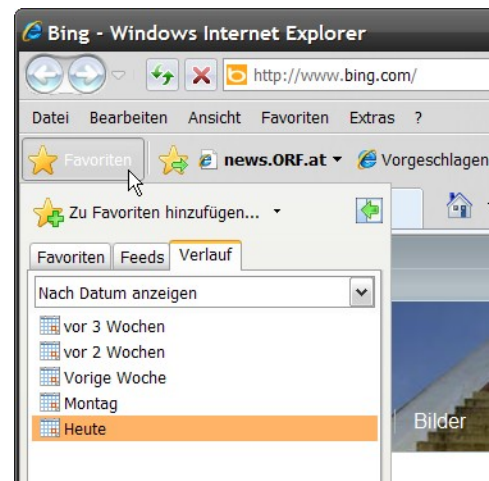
Bing - Windows Internet Explorer

http://www.bing.com/

Datei Bearbeiten Ansicht Favoriten Extras ?

Favoriten

news.ORF.at

Vorgeschlagen

Zu Favoriten hinzufügen...

Favoriten Feeds Verlauf

Nach Datum anzeigen

vor 3 Wochen

vor 2 Wochen

Vorige Woche

Montag

Heute

Bilder